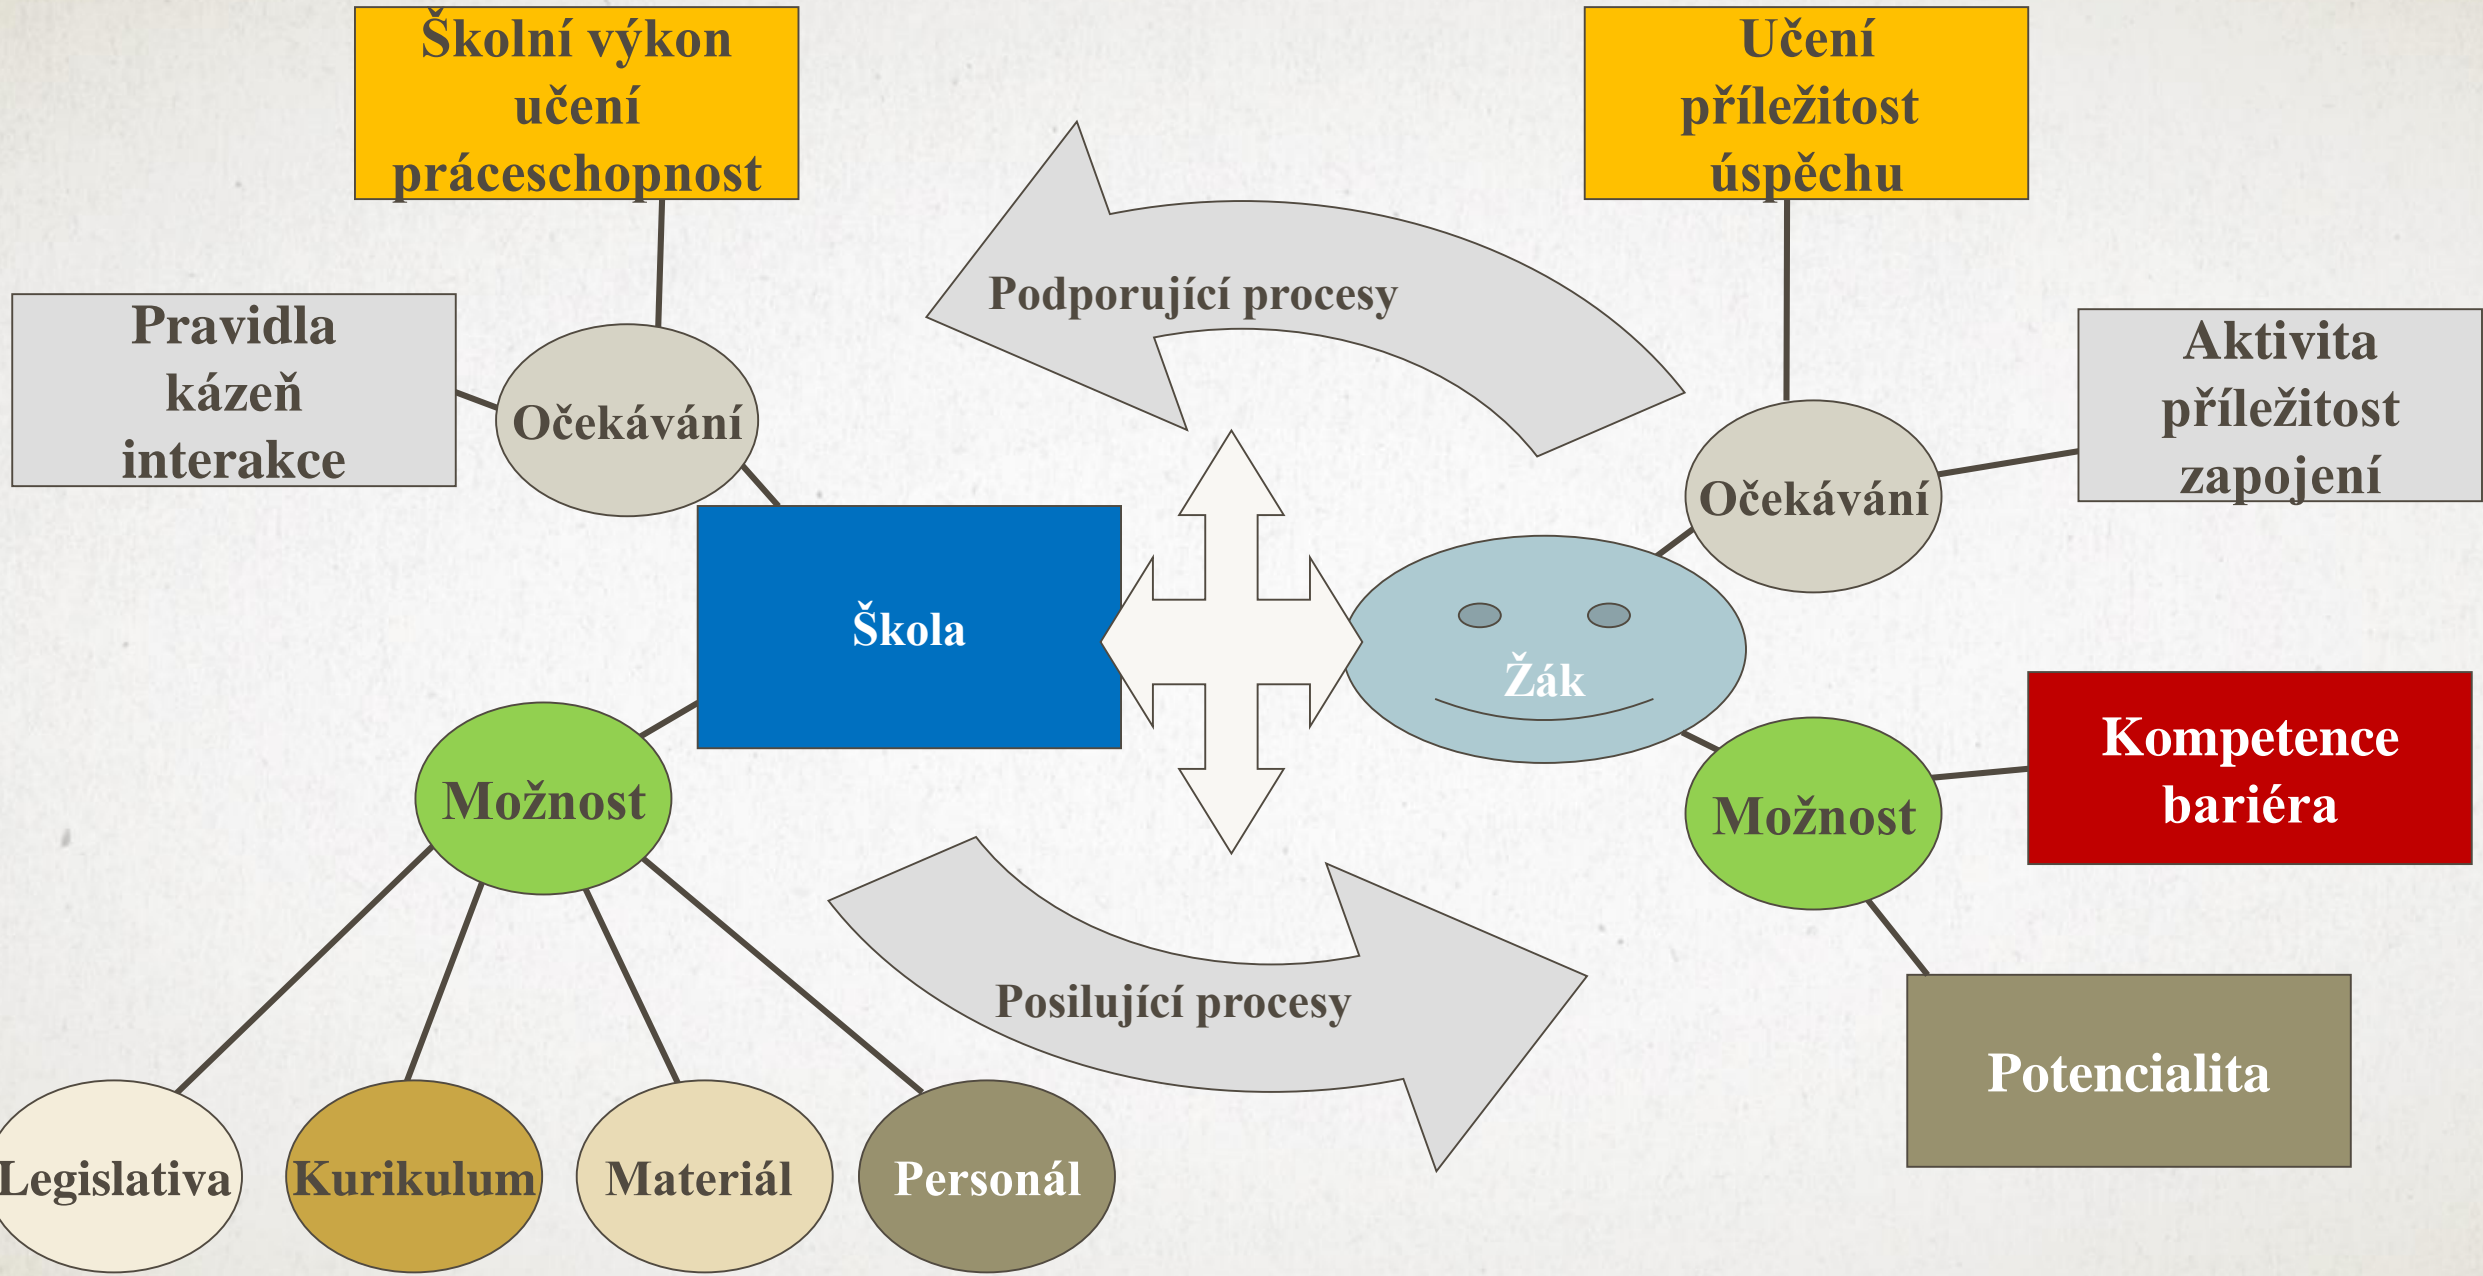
Školní výkon
učení
práceschopnost

Učení
příležitost
úspěchu

Pravidla
kázeň
interakce

Očekávání

Podporující procesy

Aktivita
příležitost
zapojení

Očekávání

Škola

Žák

Kompetence
bariéra

Možnost

Možnost

Posilující procesy

Potencialita

Legislativa

Kurikulum

Materiál

Personál